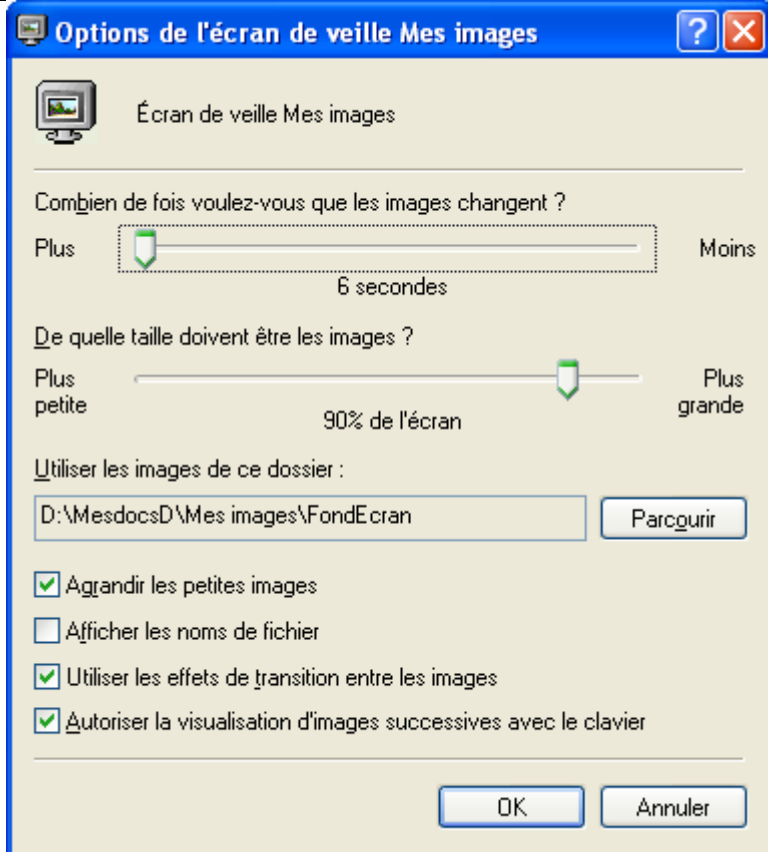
Options de l'écran de veille Mes images

? X

Écran de veille Mes images

Combien de fois voulez-vous que les images changent ?

Plus

Moins

6 secondes

De quelle taille doivent être les images ?

Plus petite

Plus grande

90% de l'écran

Utiliser les images de ce dossier :

D:\MesdocsD\Mes images\FondEcran

Parcourir

Agrandir les petites images

Afficher les noms de fichier

Utiliser les effets de transition entre les images

Autoriser la visualisation d'images successives avec le clavier

OK

Annuler